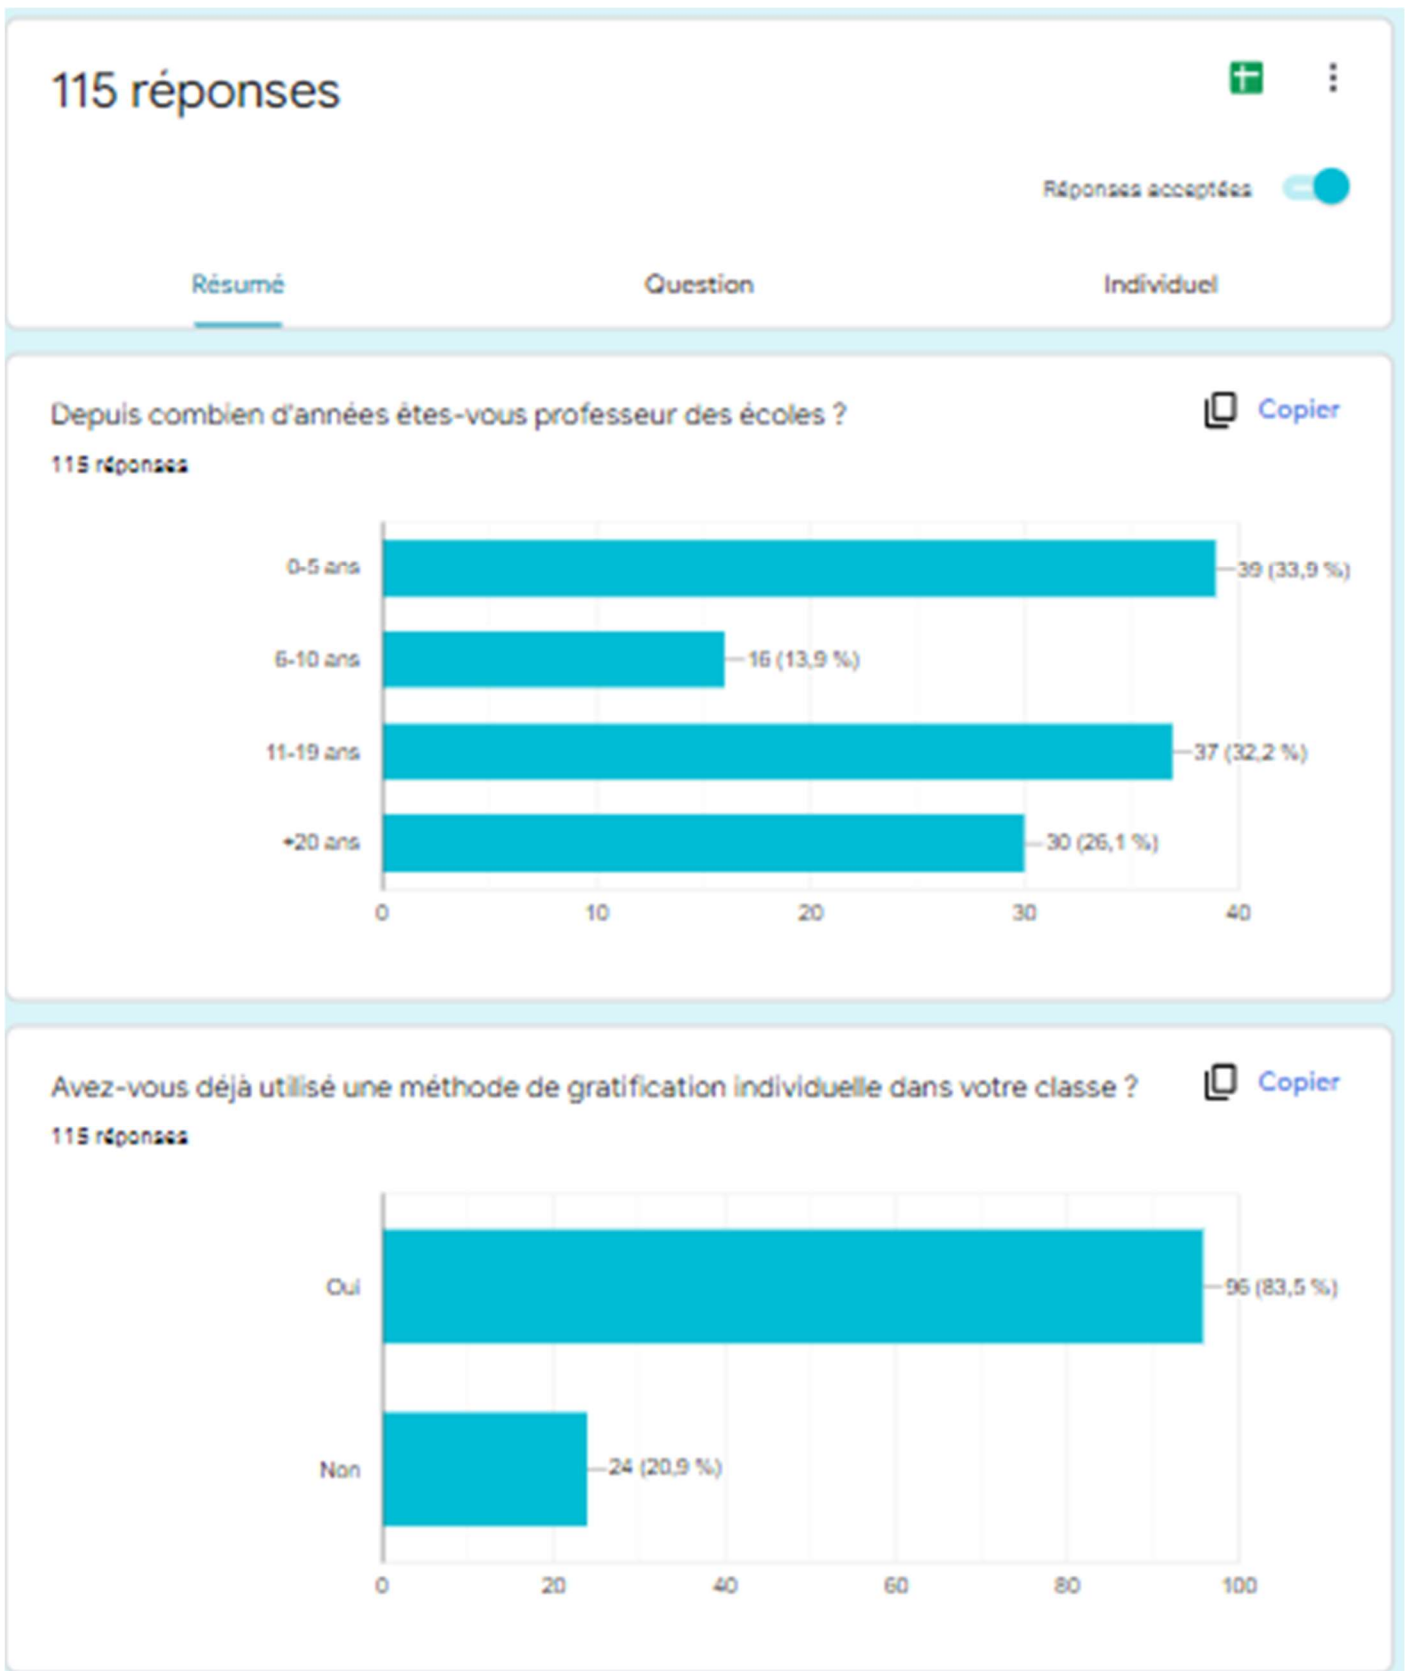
115 réponses

Réponses acceptées

Résumé

Question

Individuel

Depuis combien d'années êtes-vous professeur des écoles ?

Copier

115 réponses

0-5 ans

6-10 ans

11-19 ans

+20 ans

39 (33,9 %)

16 (13,9 %)

37 (32,2 %)

30 (26,1 %)

0

10

20

30

40

Avez-vous déjà utilisé une méthode de gratification individuelle dans votre classe ?

Copier

115 réponses

Oui

Non

96 (83,5 %)

24 (20,9 %)

0

20

40

60

80

100